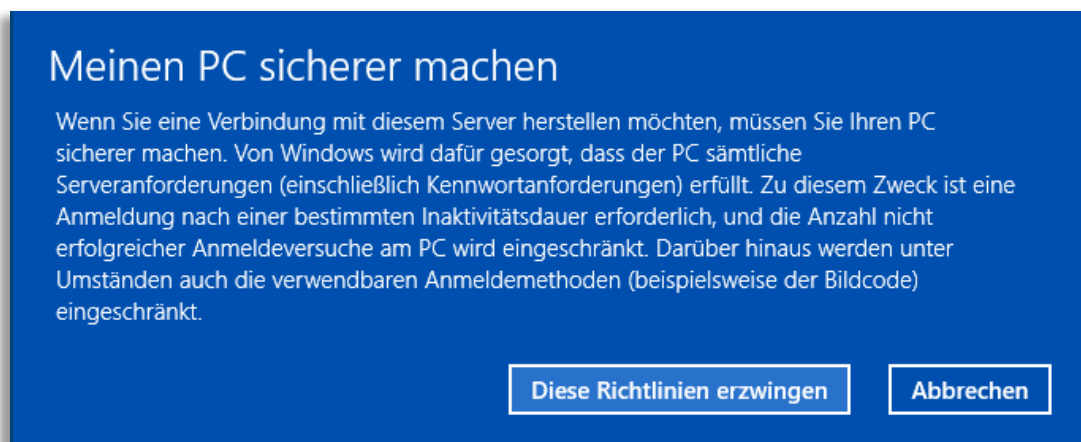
Meinen PC sicherer machen

Wenn Sie eine Verbindung mit diesem Server herstellen möchten, müssen Sie Ihren PC sicherer machen. Von Windows wird dafür gesorgt, dass der PC sämtliche Serveranforderungen (einschließlich Kennwortanforderungen) erfüllt. Zu diesem Zweck ist eine Anmeldung nach einer bestimmten Inaktivitätsdauer erforderlich, und die Anzahl nicht erfolgreicher Anmeldeversuche am PC wird eingeschränkt. Darüber hinaus werden unter Umständen auch die verwendbaren Anmeldemethoden (beispielsweise der Bildcode) eingeschränkt.

Diese Richtlinien erzwingen

Abbrechen